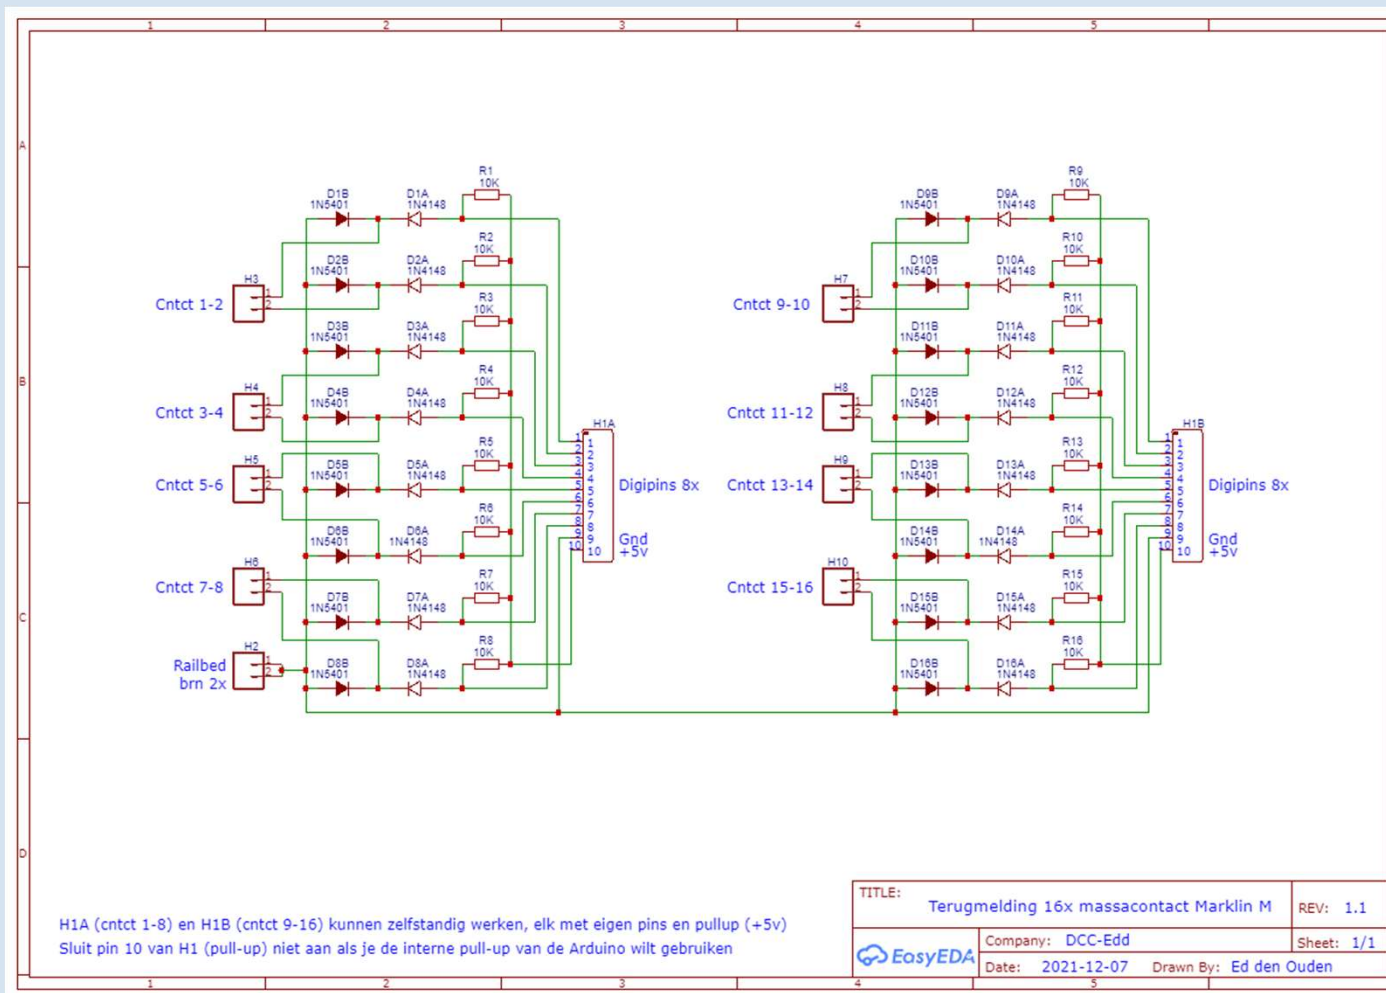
1 2 3 4 5

A

B

C

D

R1 10K
D1B 1N5401
D1A 1N4148
R2 10K
D2B 1N5401
D2A 1N4148
H3
Cntct 1-2
1 2
R3 10K
D3B 1N5401
D3A 1N4148
R4 10K
H4
Cntct 3-4
1 2
D4B 1N5401
D4A 1N4148
R5 10K
H5
Cntct 5-6
1 2
D5B 1N5401
D5A 1N4148
H1A
1 2 3 4 5 6 7 8 9 10
1 2 3 4 5 6 7 8 9 10
Digipins 8x
Gnd
+5v
R6 10K
D6B 1N5401
D6A 1N4148
R7 10K
H6
Cntct 7-8
1 2
D7B 1N5401
D7A 1N4148
R8 10K
H2
Railbed brn 2x
1 2
D8B 1N5401
D8A 1N4148

R9 10K
D9B 1N5401
D9A 1N4148
R10 10K
D10B 1N5401
D10A 1N4148
H7
Cntct 9-10
1 2
R11 10K
D11B 1N5401
D11A 1N4148
R12 10K
H8
Cntct 11-12
1 2
D12B 1N5401
D12A 1N4148
R13 10K
H9
Cntct 13-14
1 2
D13B 1N5401
D13A 1N4148
H1B
1 2 3 4 5 6 7 8 9 10
1 2 3 4 5 6 7 8 9 10
Digipins 8x
Gnd
+5v
R14 10K
D14B 1N5401
D14A 1N4148
R15 10K
H10
Cntct 15-16
1 2
D15B 1N5401
D15A 1N4148
R16 10K
D16B 1N5401
D16A 1N4148

H1A (cntct 1-8) en H1B (cntct 9-16) kunnen zelfstandig werken, elk met eigen pins en pullup (+5v)
Sluit pin 10 van H1 (pull-up) niet aan als je de interne pull-up van de Arduino wilt gebruiken

| TITLE: Terugmelding 16x massacontact Marklin M | REV: 1.1 |
|---|---|
| EasyEDA Company: DCC-Edd | Sheet: 1/1 |
| Date: 2021-12-07 Drawn By: Ed den Ouden | |

1 2 3 4 5